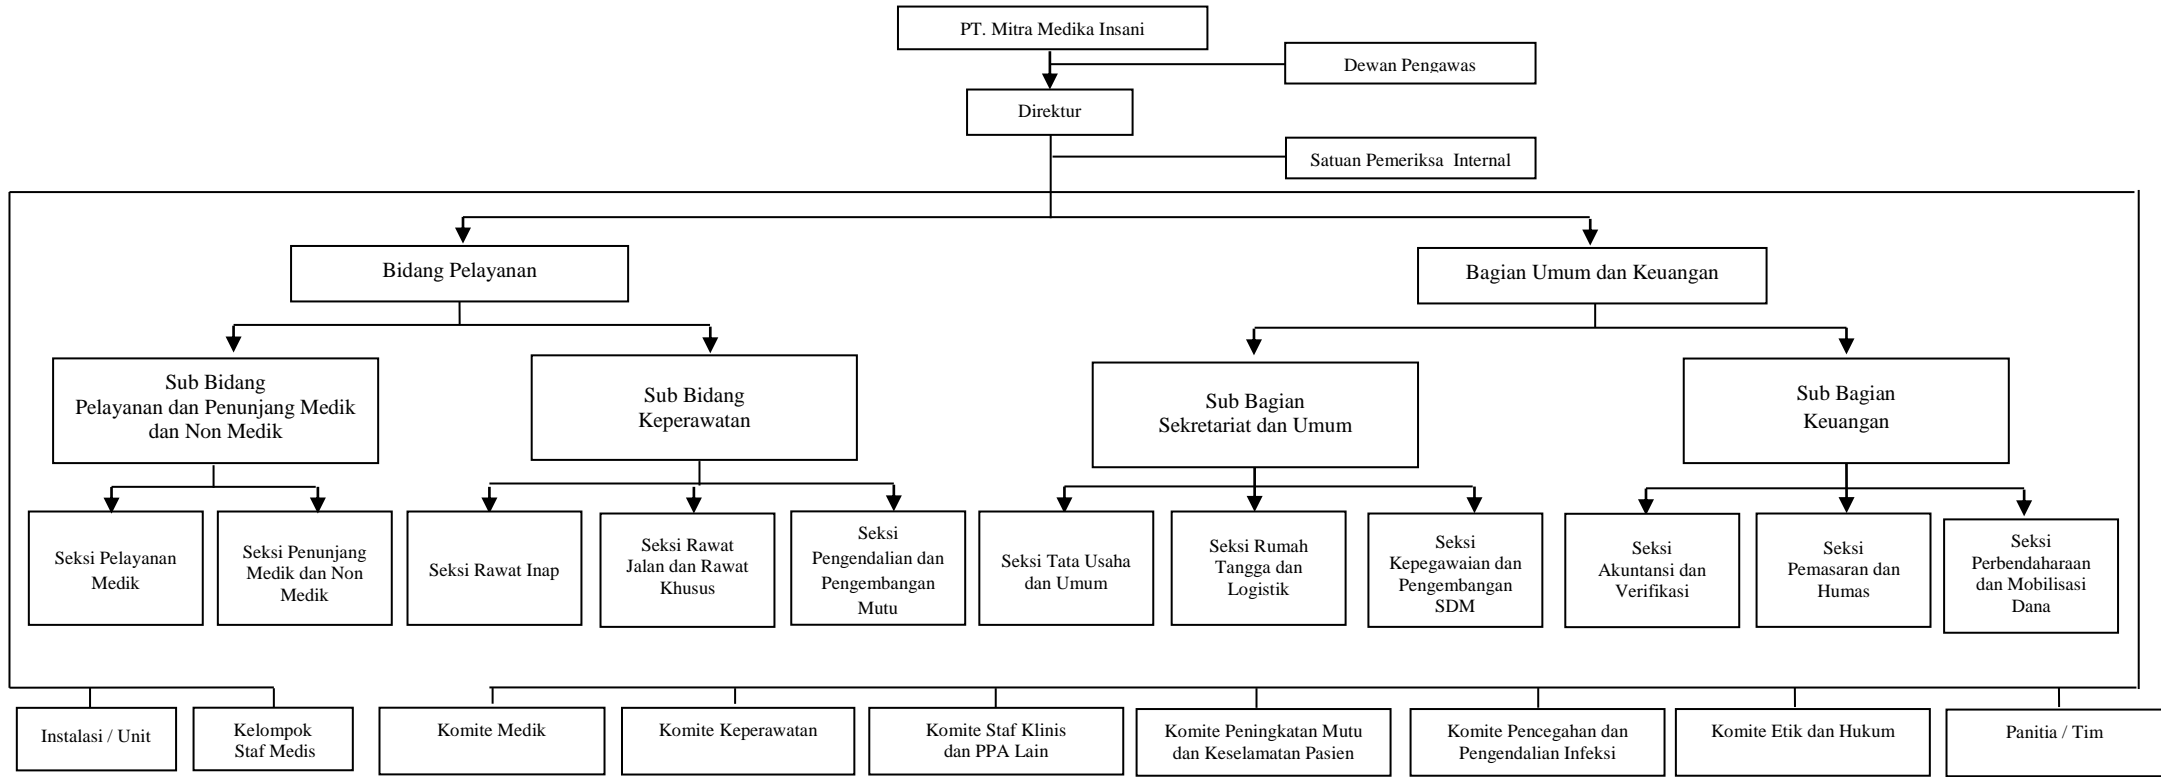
PT. Mitra Medika Insani

Dewan Pengawas

Direktur

Satuan Pemeriksa Internal

Bidang Pelayanan

Bagian Umum dan Keuangan

Sub Bidang Pelayanan dan Penunjang Medik dan Non Medik

Sub Bidang Keperawatan

Sub Bagian Sekretariat dan Umum

Sub Bagian Keuangan

Seksi Pelayanan Medik

Seksi Penunjang Medik dan Non Medik

Seksi Rawat Inap

Seksi Rawat Jalan dan Rawat Khusus

Seksi Pengendalian dan Pengembangan Mutu

Seksi Tata Usaha dan Umum

Seksi Rumah Tangga dan Logistik

Seksi Kepegawaian dan Pengembangan SDM

Seksi Akuntansi dan Verifikasi

Seksi Pemasaran dan Humas

Seksi Perbendaharaan dan Mobilisasi Dana

Instalasi / Unit

Kelompok Staf Medis

Komite Medik

Komite Keperawatan

Komite Staf Klinis dan PPA Lain

Komite Peningkatan Mutu dan Keselamatan Pasien

Komite Pencegahan dan Pengendalian Infeksi

Komite Etik dan Hukum

Panitia / Tim